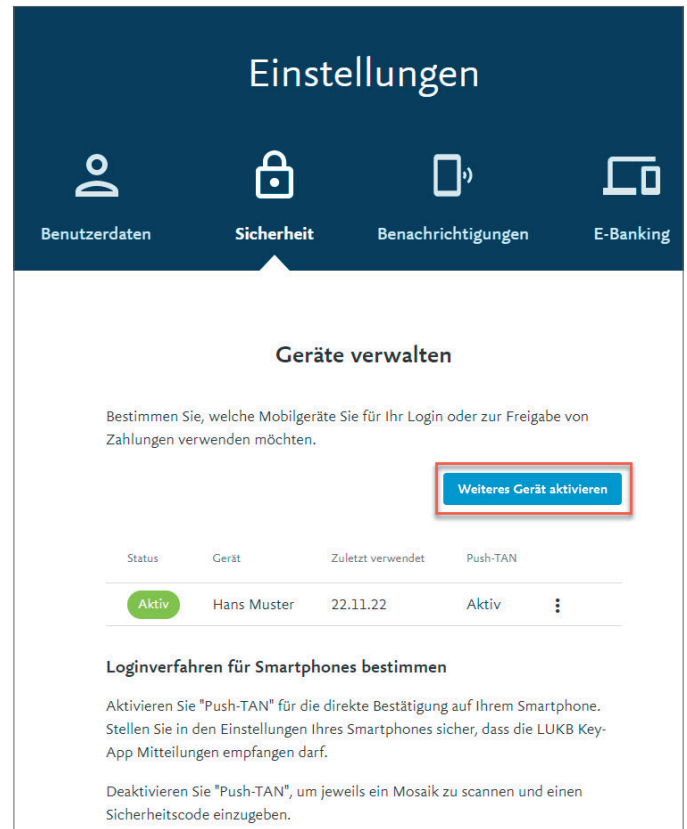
Einstellungen

Benutzerdaten

Sicherheit

Benachrichtigungen

E-Banking

Geräte verwalten

Bestimmen Sie, welche Mobilgeräte Sie für Ihr Login oder zur Freigabe von Zahlungen verwenden möchten.

Weiteres Gerät aktivieren

| Status | Gerät | Zuletzt verwendet | Push-TAN | |
|---|---|---|---|---|
| Aktiv | Hans Muster | 22.11.22 | Aktiv | ⋮ |

Loginverfahren für Smartphones bestimmen

Aktivieren Sie "Push-TAN" für die direkte Bestätigung auf Ihrem Smartphone. Stellen Sie in den Einstellungen Ihres Smartphones sicher, dass die LUKB Key-App Mitteilungen empfangen darf.

Deaktivieren Sie "Push-TAN", um jeweils ein Mosaik zu scannen und einen Sicherheitscode einzugeben.